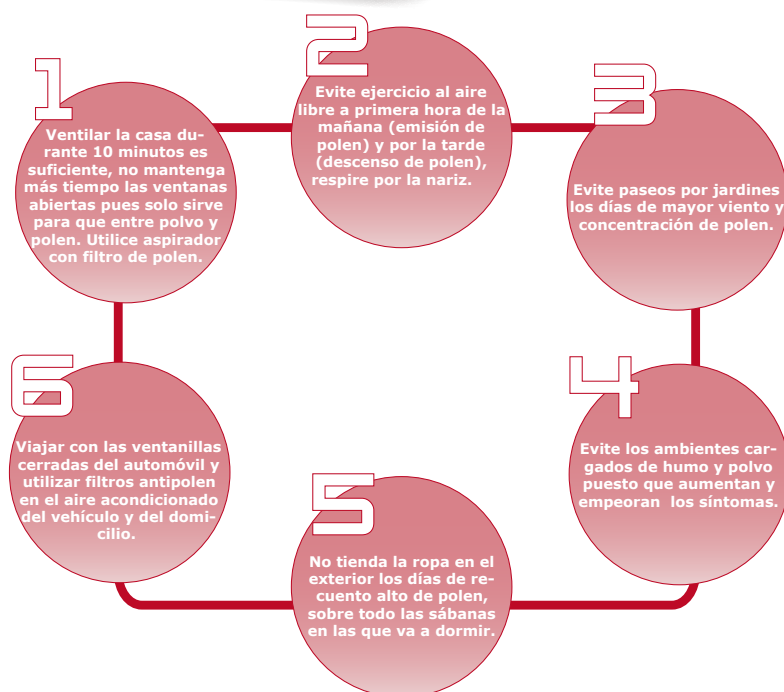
1

Ventilar la casa durante 10 minutos es suficiente, no mantenga más tiempo las ventanas abiertas pues solo sirve para que entre polvo y polen. Utilice aspirador con filtro de polen.

2

Evite ejercicio al aire libre a primera hora de la mañana (emisión de polen) y por la tarde (descenso de polen), respire por la nariz.

3

Evite paseos por jardines los días de mayor viento y concentración de polen.

4

Evite los ambientes cargados de humo y polvo puesto que aumentan y empeoran los síntomas.

5

No tienda la ropa en el exterior los días de recuento alto de polen, sobre todo las sábanas en las que va a dormir.

6

Viajar con las ventanillas cerradas del automóvil y utilizar filtros antipolen en el aire acondicionado del vehículo y del domicilio.